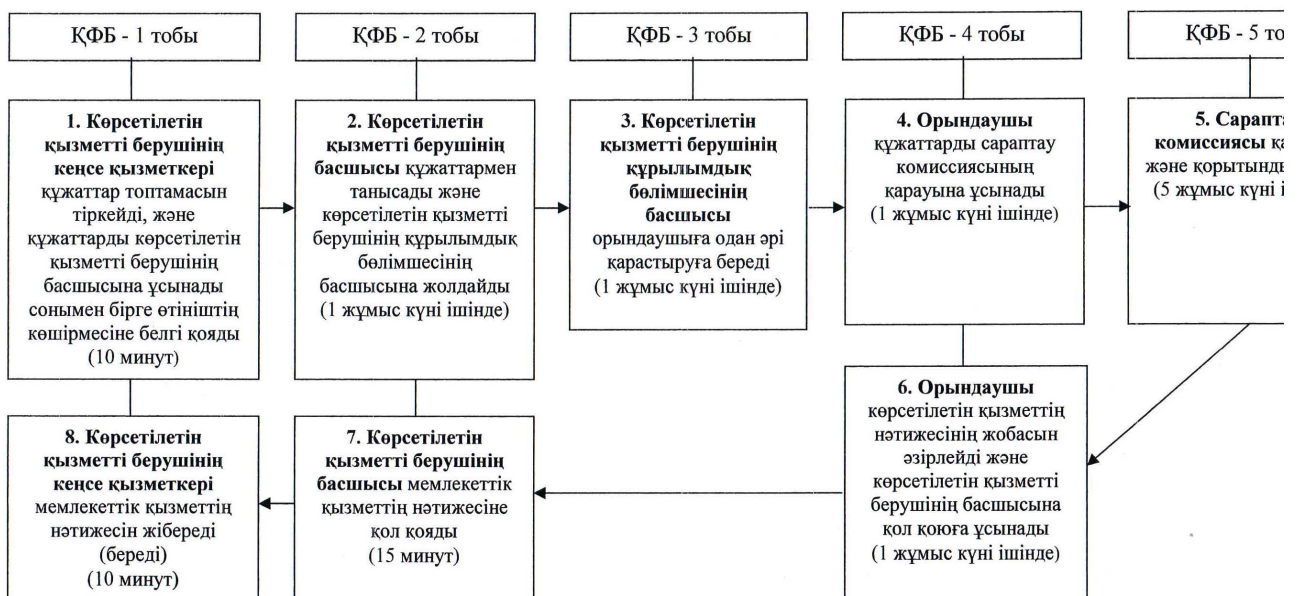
ҚФБ - 1 тобы

ҚФБ - 2 тобы

ҚФБ - 3 тобы

ҚФБ - 4 тобы

ҚФБ - 5 то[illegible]

1. Көрсетілетін қызметті берушінің кеңсе қызметкері құжаттар топтамасын тіркейді, және құжаттарды көрсетілетін қызметті берушінің басшысына ұсынады сонымен бірге өтініштің көшірмесіне белгі қояды (10 минут)

2. Көрсетілетін қызметті берушінің басшысы құжаттармен танысады және көрсетілетін қызметті берушінің құрылымдық бөлімшесінің басшысына жолдайды (1 жұмыс күні ішінде)

3. Көрсетілетін қызметті берушінің құрылымдық бөлімшесінің басшысы орындаушыға одан әрі қарастыруға береді (1 жұмыс күні ішінде)

4. Орындаушы құжаттарды сараптау комиссиясының қарауына ұсынады (1 жұмыс күні ішінде)

5. Сарапт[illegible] комиссиясы қ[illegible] және қорытынд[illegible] (5 жұмыс күні і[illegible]

6. Орындаушы көрсетілетін қызметтің нәтижесінің жобасын әзірлейді және көрсетілетін қызметті берушінің басшысына қол қоюға ұсынады (1 жұмыс күні ішінде)

7. Көрсетілетін қызметті берушінің басшысы мемлекеттік қызметтің нәтижесіне қол қояды (15 минут)

8. Көрсетілетін қызметті берушінің кеңсе қызметкері мемлекеттік қызметтің нәтижесін жібереді (береді) (10 минут)